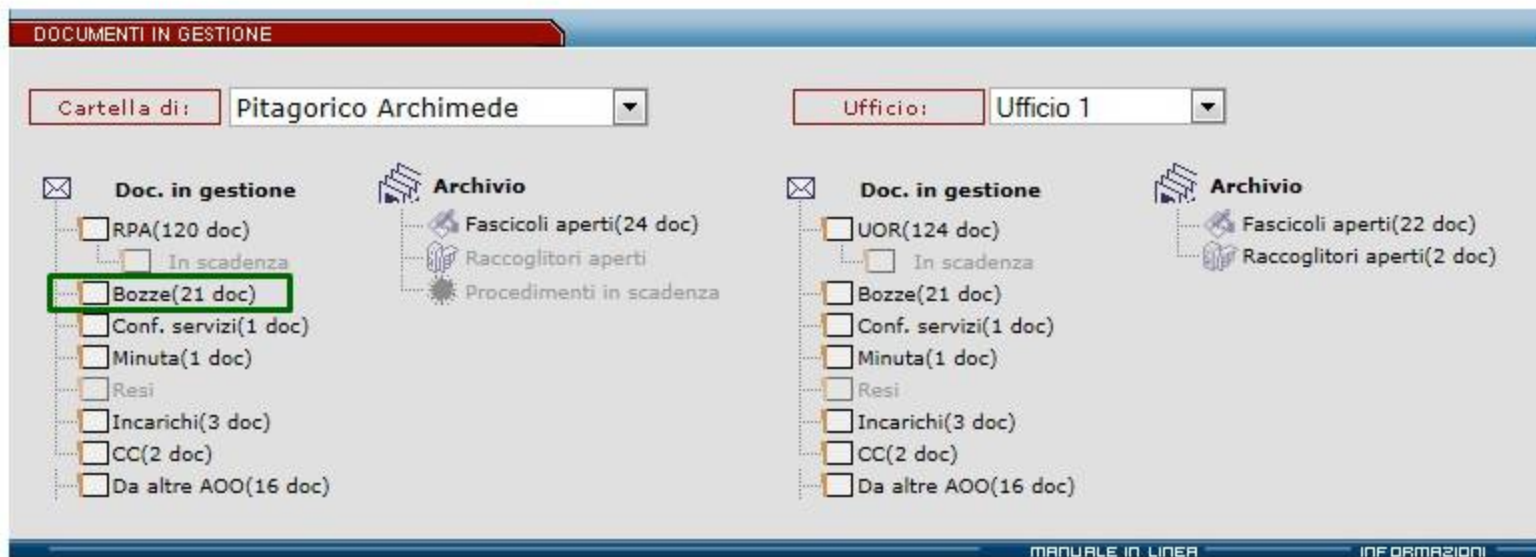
DOCUMENTI IN GESTIONE

Cartella di: Pitagorico Archimede

Ufficio: Ufficio 1

Doc. in gestione
RPA(120 doc)
In scadenza
Bozze(21 doc)
Conf. servizi(1 doc)
Minuta(1 doc)
Resi
Incarichi(3 doc)
CC(2 doc)
Da altre AOO(16 doc)

Archivio
Fascicoli aperti(24 doc)
Raccoglitori aperti
Procedimenti in scadenza

Doc. in gestione
UOR(124 doc)
In scadenza
Bozze(21 doc)
Conf. servizi(1 doc)
Minuta(1 doc)
Resi
Incarichi(3 doc)
CC(2 doc)
Da altre AOO(16 doc)

Archivio
Fascicoli aperti(22 doc)
Raccoglitori aperti(2 doc)

MANUALE IN LINEA
INFORMAZIONI